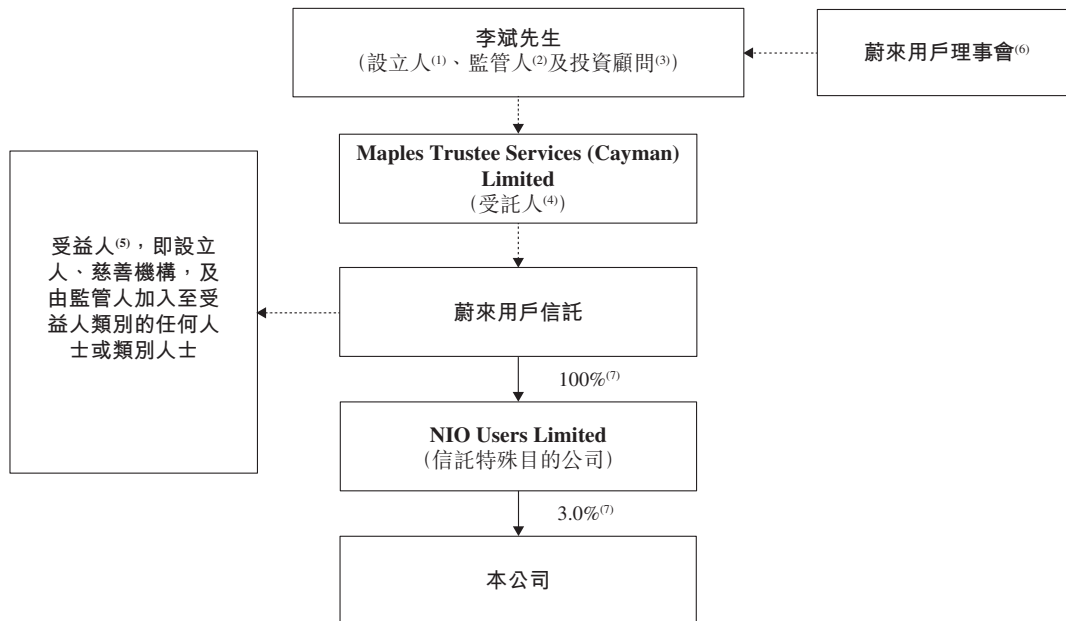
李斌先生
(設立人$^{(1)}$、監管人$^{(2)}$及投資顧問$^{(3)}$)

蔚來用戶理事會$^{(6)}$

Maples Trustee Services (Cayman) Limited
(受託人$^{(4)}$)

受益人$^{(5)}$,即設立人、慈善機構,及由監管人加入至受益人類別的任何人士或類別人士

蔚來用戶信託

100%$^{(7)}$

NIO Users Limited
(信託特殊目的公司)

3.0%$^{(7)}$

本公司